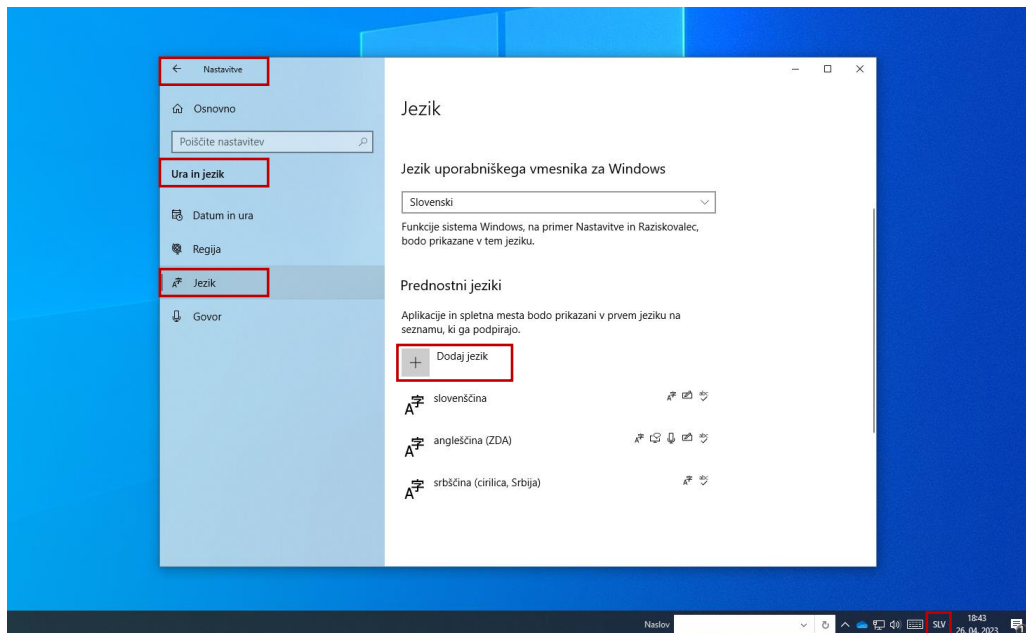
Nastavitve

Osnovno

Poiščite nastavitev

Ura in jezik

Datum in ura

Regija

Jezik

Govor

Jezik

Jezik uporabniškega vmesnika za Windows

Slovenski

Funkcije sistema Windows, na primer Nastavitve in Raziskovalec, bodo prikazane v tem jeziku.

Prednostni jeziki

Aplikacije in spletna mesta bodo prikazani v prvem jeziku na seznamu, ki ga podpirajo.

Dodaj jezik

slovenščina

angleščina (ZDA)

srbščina (cirilica, Srbija)

Naslov

SLV

18:43
26. 04. 2023